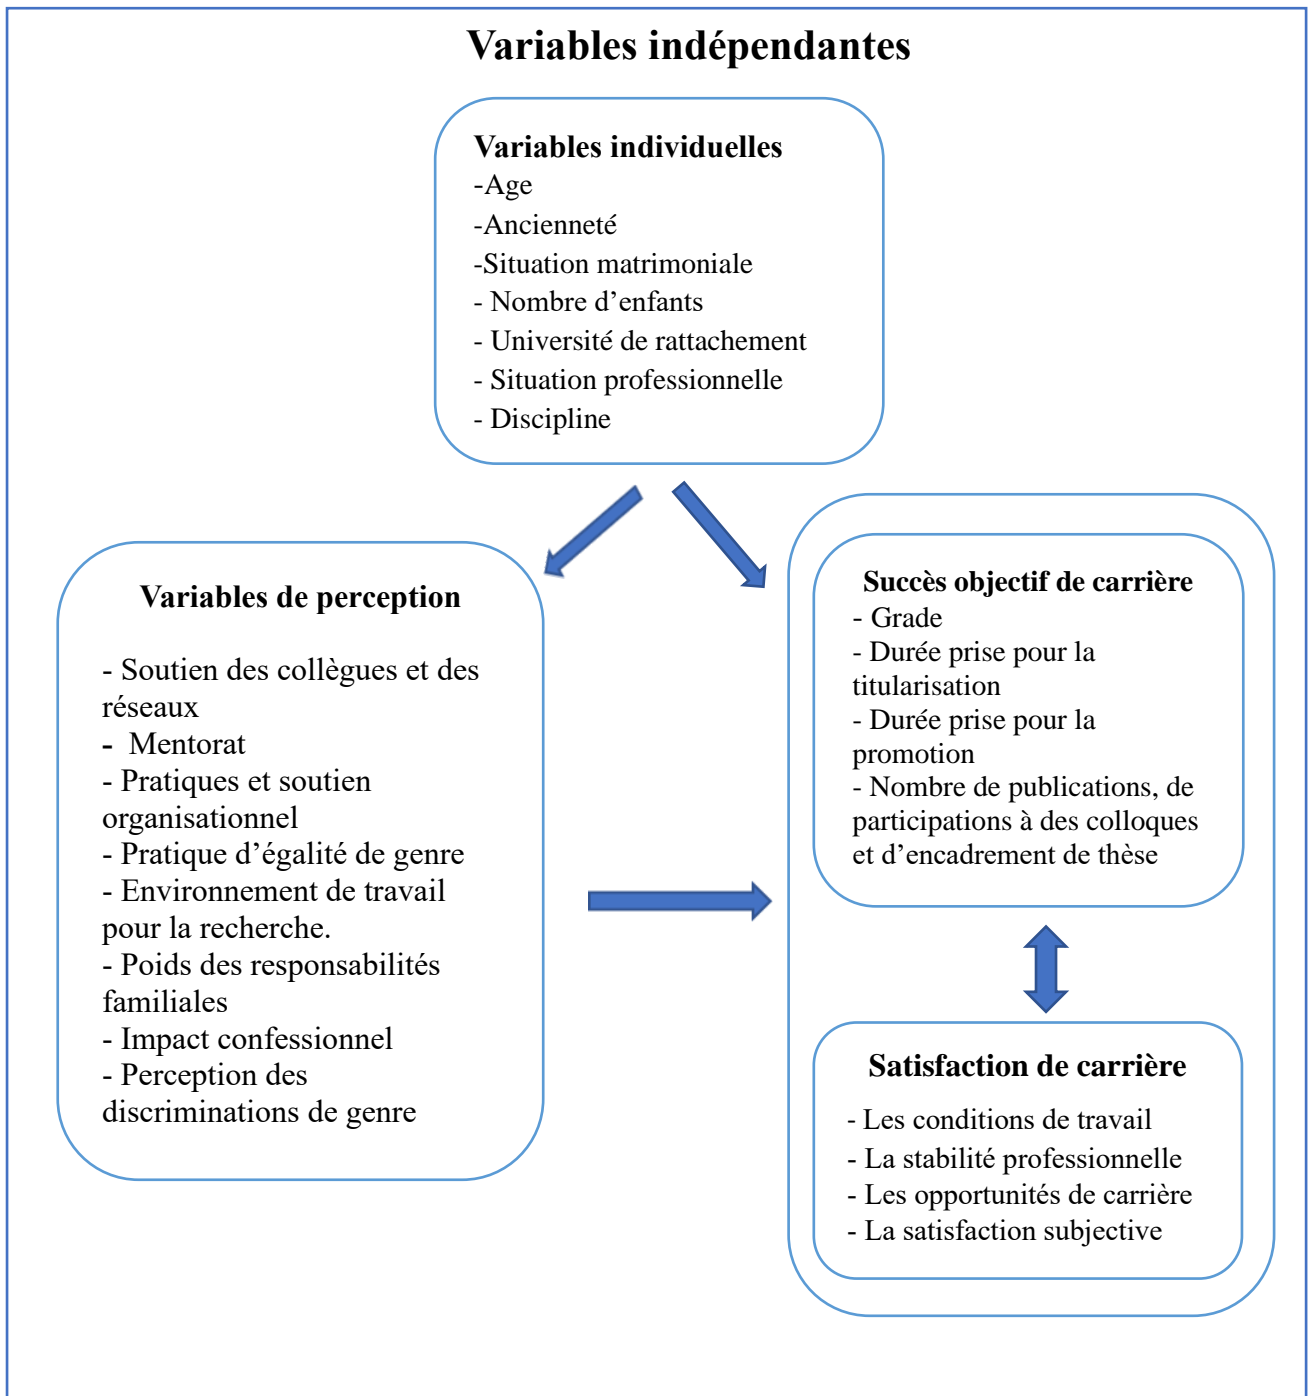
Variables indépendantes

Variables individuelles
-Age
-Ancienneté
-Situation matrimoniale
- Nombre d’enfants
- Université de rattachement
- Situation professionnelle
- Discipline

Variables de perception

- Soutien des collègues et des réseaux
- Mentorat
- Pratiques et soutien organisationnel
- Pratique d’égalité de genre
- Environnement de travail pour la recherche.
- Poids des responsabilités familiales
- Impact confessionnel
- Perception des discriminations de genre

Succès objectif de carrière
- Grade
- Durée prise pour la titularisation
- Durée prise pour la promotion
- Nombre de publications, de participations à des colloques et d’encadrement de thèse

Satisfaction de carrière
- Les conditions de travail
- La stabilité professionnelle
- Les opportunités de carrière
- La satisfaction subjective